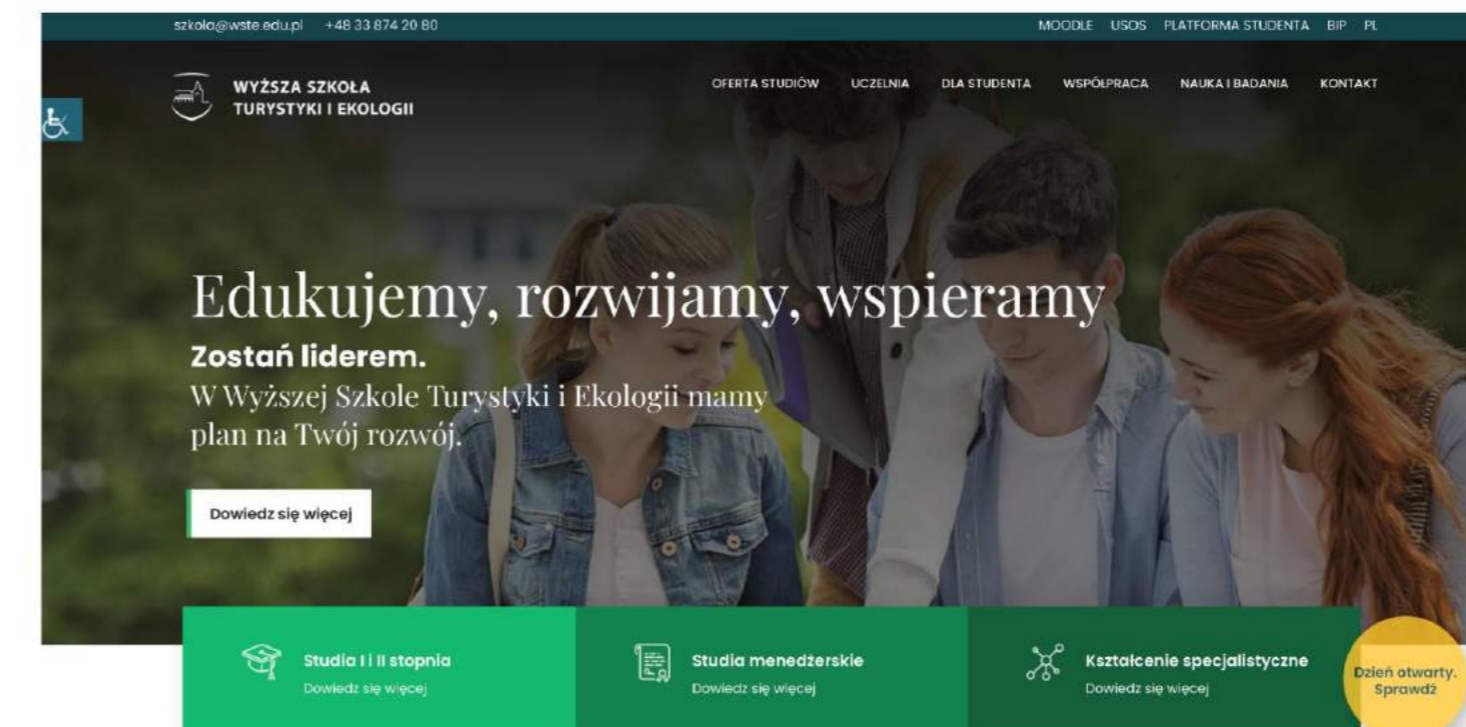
szkola@wste.edu.pl +48 33 874 20 80

MOODLE USOS PLATFORMA STUDENTA BIP PL

WYŻSZA SZKOŁA TURYSTYKI I EKOLOGII

OFERTA STUDIÓW UCZELNIA DLA STUDENTA WSPÓŁPRACA NAUKA I BADANIA KONTAKT

Edukujemy, rozwijamy, wspieramy

Zostań liderem.

W Wyższej Szkole Turystyki i Ekologii mamy plan na Twój rozwój.

Dowiedz się więcej

Studia I i II stopnia
Dowiedz się więcej

Studia menedżerskie
Dowiedz się więcej

Kształcenie specjalistyczne
Dowiedz się więcej

Dzień otwarty. Sprawdź